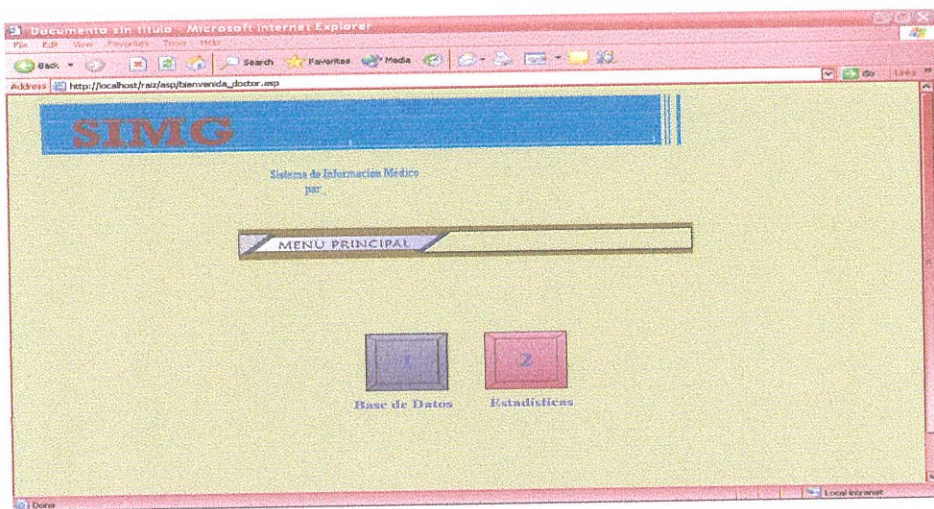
Documento sin titulo - Microsoft Internet Explorer

File Edit View Favorites Tools Help

Back Search Favorites Media

Address http://localhost/raiz/asp/bienvenida_doctor.asp

Go Links

SIMG

Sistema de Informacion Médico
por

MENU PRINCIPAL

1
Base de Datos

2
Estadisticas

Done

Local intranet